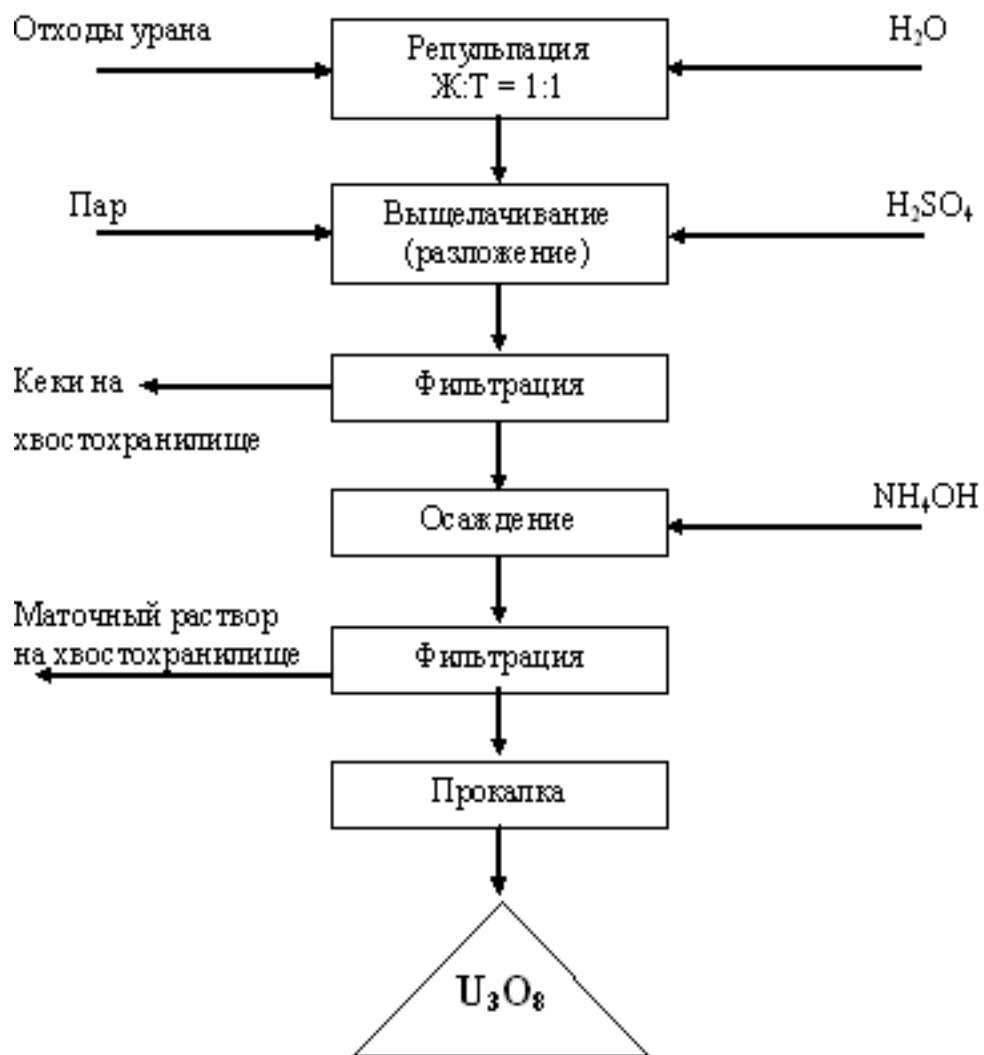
Отходы урана

Репульпация
Ж:Т = 1:1

$H_2O$

Пар

Выщелачивание
(разложение)

$H_2SO_4$

Кеки на хвостохранилище

Фильтрация

Осаждение

$NH_4OH$

Маточный раствор на хвостохранилище

Фильтрация

Прокалка

$U_3O_8$